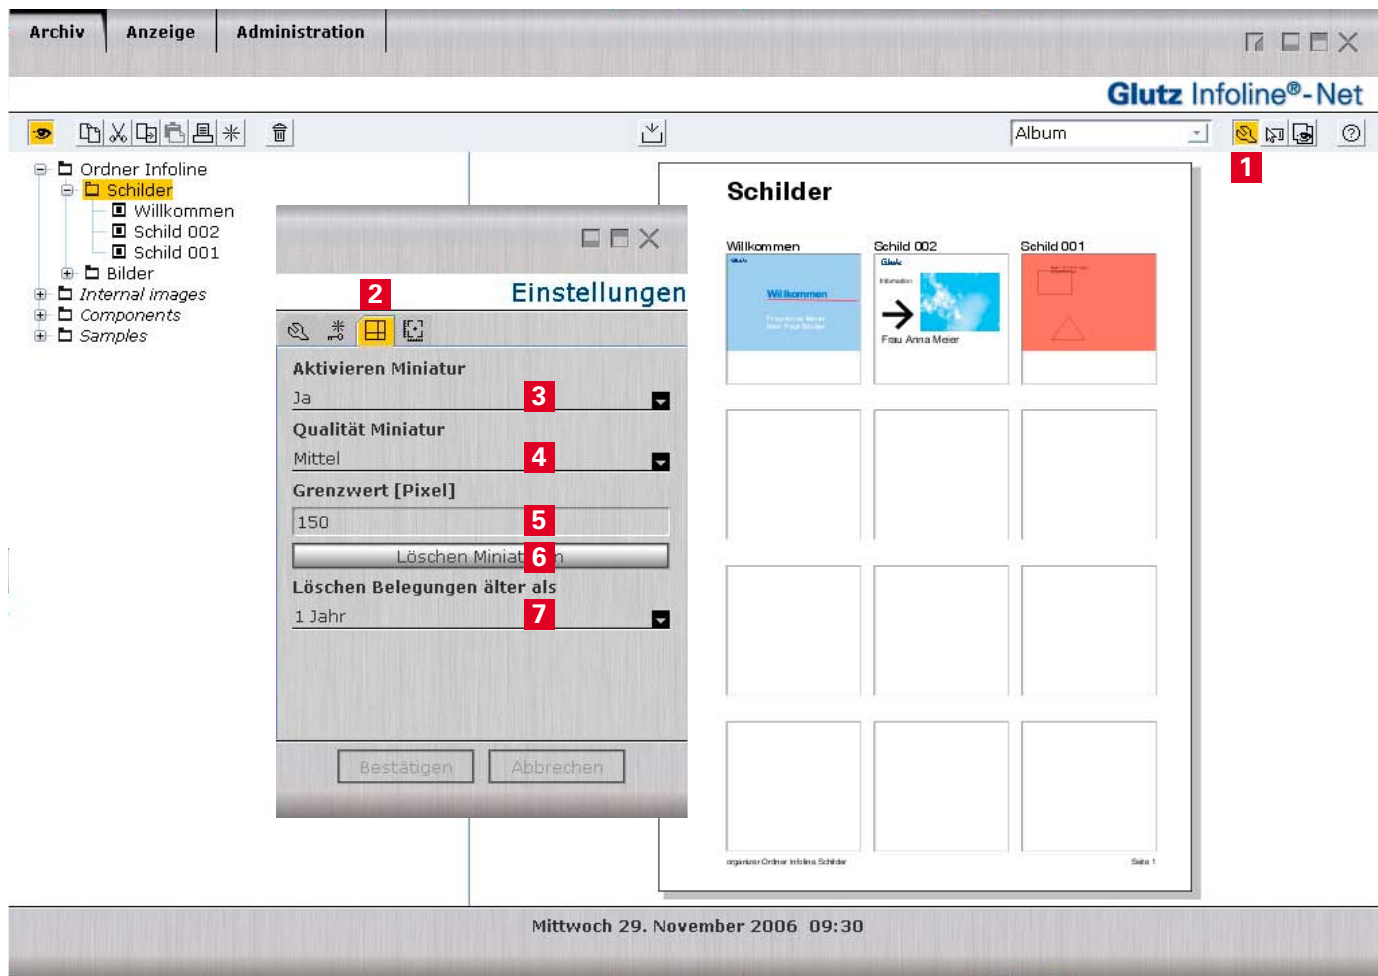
Archiv Anzeige Administration

Glutz Infoline®-Net

Album

1

Ordner Infoline
Schilder
Willkommen
Schild 002
Schild 001
Bilder
Internal images
Components
Samples

Einstellungen

2

Aktivieren Miniatur
Ja
3
Qualität Miniatur
Mittel
4
Grenzwert [Pixel]
150
5
Löschen Miniat 6 n
Löschen Belegungen älter als
1 Jahr
7

Bestätigen Abbrechen

Schilder

Willkommen
Schild 002
Schild 001

Willkommen

Frau Anna Meier

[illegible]

Seite 1

Mittwoch 29. November 2006 09:30